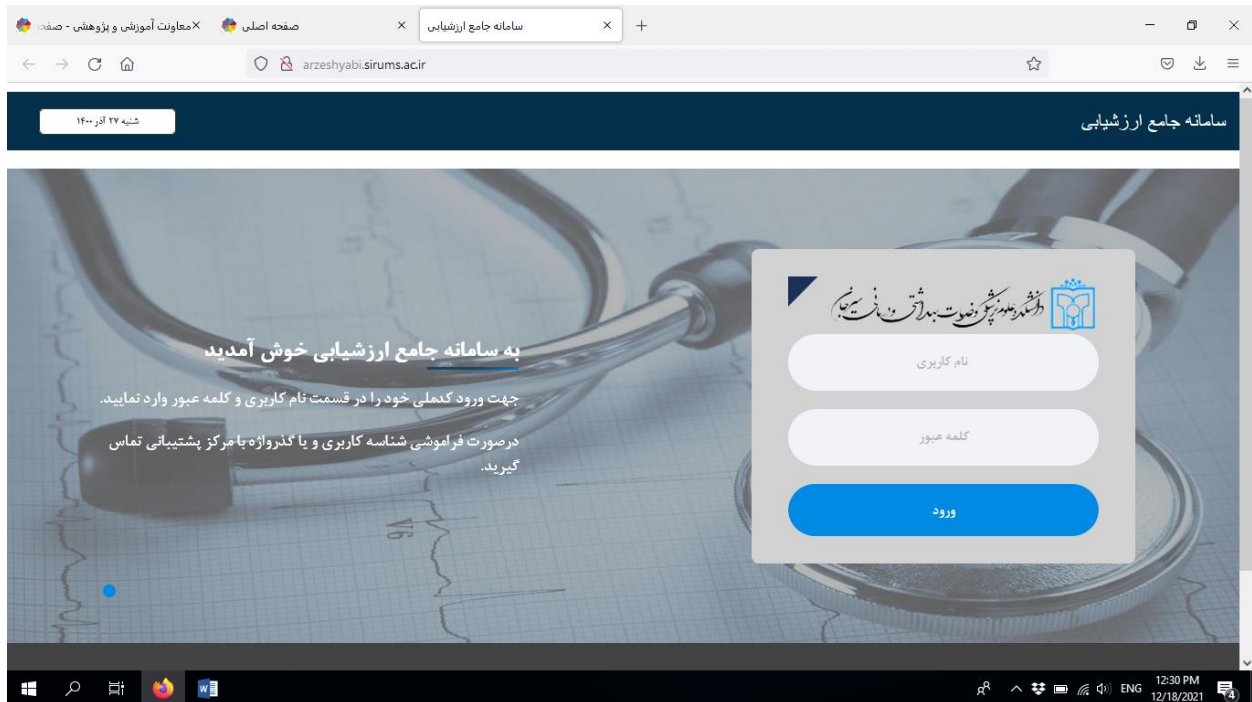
معاونت آموزشی و پژوهشی - صفح ×
صفحه اصلی ×
سامانه جامع ارزشیابی ×
+

arzeshyabi.sirums.ac.ir

سامانه جامع ارزشیابی

شنبه ۲۷ آذر ۱۴۰۰

دانشگاه علوم پزشکی و خدمات بهداشتی درمانی سیرجان

نام کاربری

کلمه عبور

ورود

به سامانه جامع ارزشیابی خوش آمدید

جهت ورود کدملی خود را در قسمت نام کاربری و کلمه عبور وارد نمایید.

درصورت فراموشی شناسه کاربری و یا گذرواژه با مرکز پشتیبانی تماس گیرید.

ENG 12:30 PM 12/18/2021